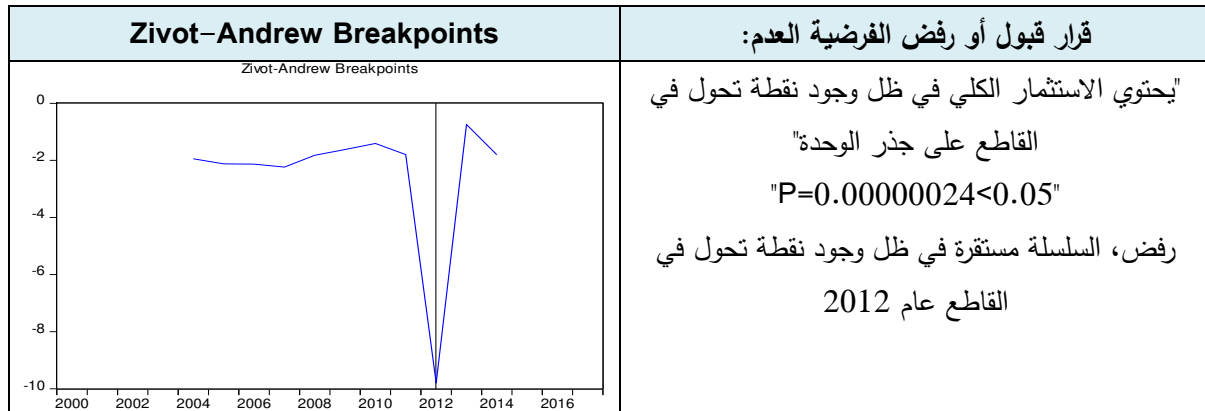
| قرار قبول أو رفض الفرضية العدم: | Zivot-Andrew Breakpoints |
|---|---|
| "يحتوي الاستثمار الكلي في ظل وجود نقطة تحول في القاطع على جذر الوحدة" "P=0.00000024<0.05" رفض، السلسلة مستقرة في ظل وجود نقطة تحول في القاطع عام 2012 | Zivot-Andrew Breakpoints 0 -2 -4 -6 -8 -10 2000 2002 2004 2006 2008 2010 2012 2014 2016 |